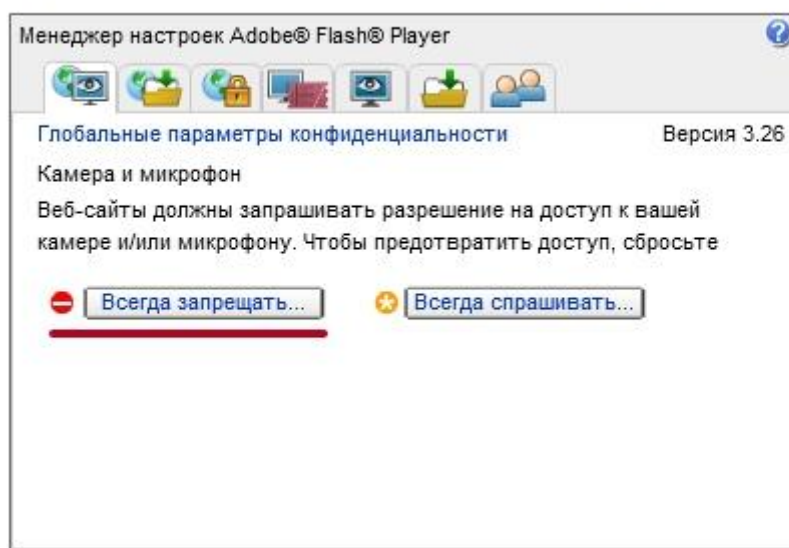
Менеджер настроек Adobe® Flash® Player

Глобальные параметры конфиденциальности

Версия 3.26

Камера и микрофон

Веб-сайты должны запрашивать разрешение на доступ к вашей камере и/или микрофону. Чтобы предотвратить доступ, сбросьте

Всегда запрещать...

Всегда спрашивать...